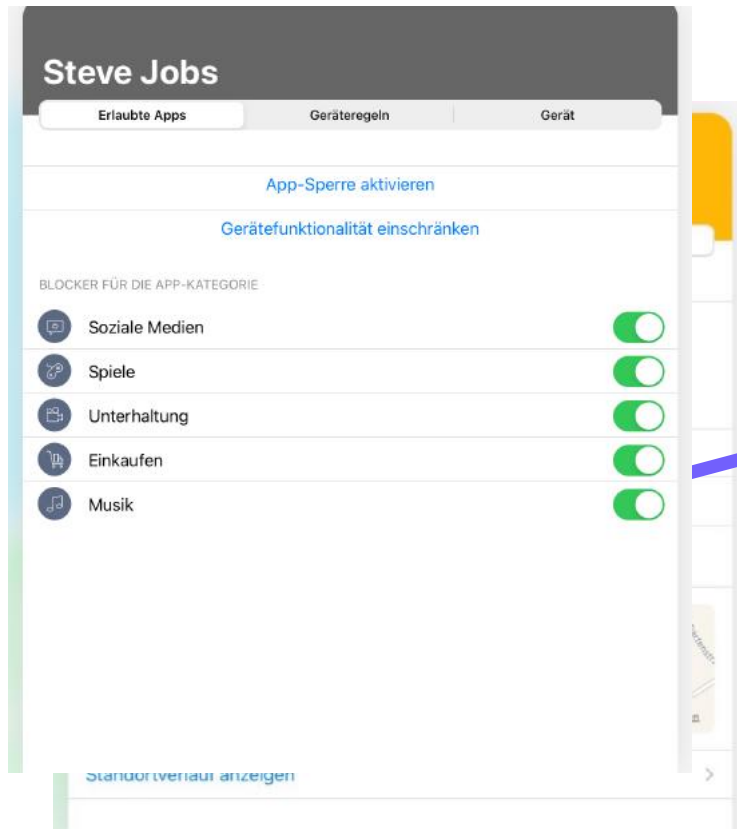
Steve Jobs

Erlaubte Apps | Geräteregeln | Gerät

App-Sperre aktivieren

Gerätefunktionalität einschränken

BLOCKER FÜR DIE APP-KATEGORIE

Soziale Medien

Spiele

Unterhaltung

Einkaufen

Musik

Standortverlauf anzeigen